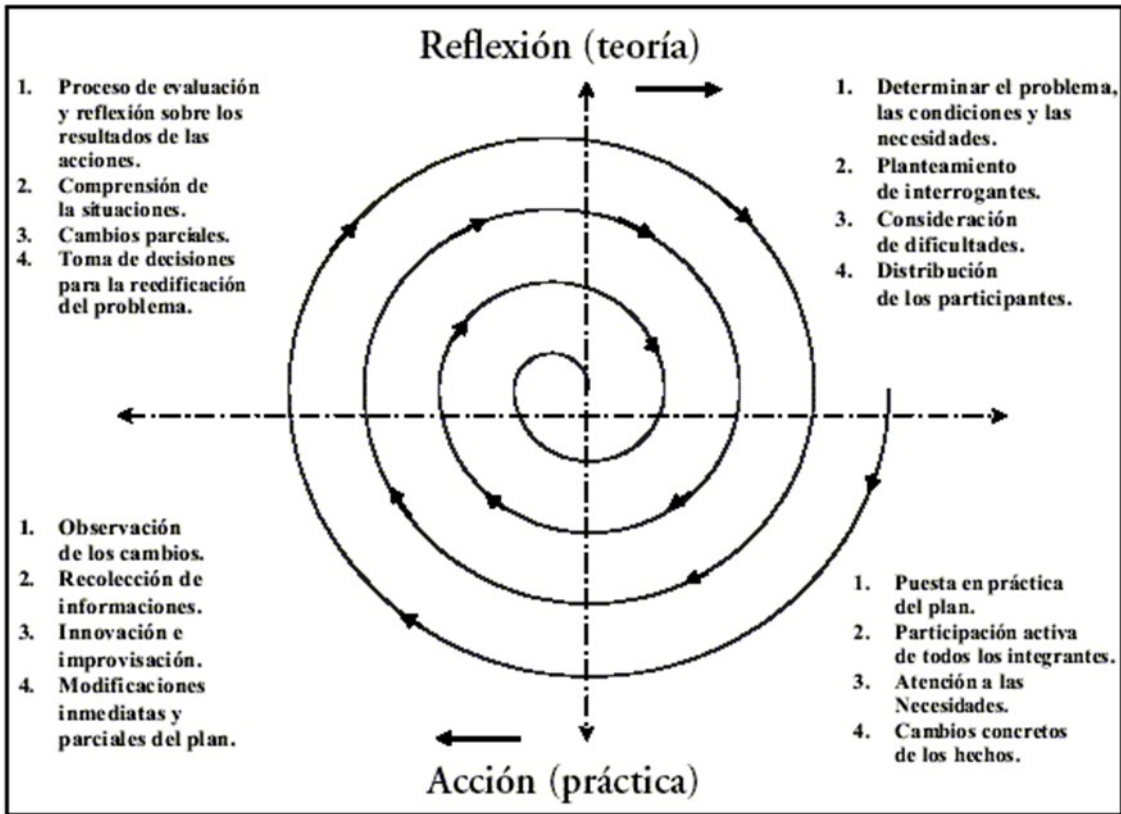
Reflexión (teoría)

1. Proceso de evaluación y reflexión sobre los resultados de las acciones.
2. Comprensión de la situaciones.
3. Cambios parciales.
4. Toma de decisiones para la reedificación del problema.

1. Determinar el problema, las condiciones y las necesidades.
2. Planteamiento de interrogantes.
3. Consideración de dificultades.
4. Distribución de los participantes.

1. Observación de los cambios.
2. Recolección de informaciones.
3. Innovación e improvisación.
4. Modificaciones inmediatas y parciales del plan.

1. Puesta en práctica del plan.
2. Participación activa de todos los integrantes.
3. Atención a las Necesidades.
4. Cambios concretos de los hechos.

Acción (práctica)